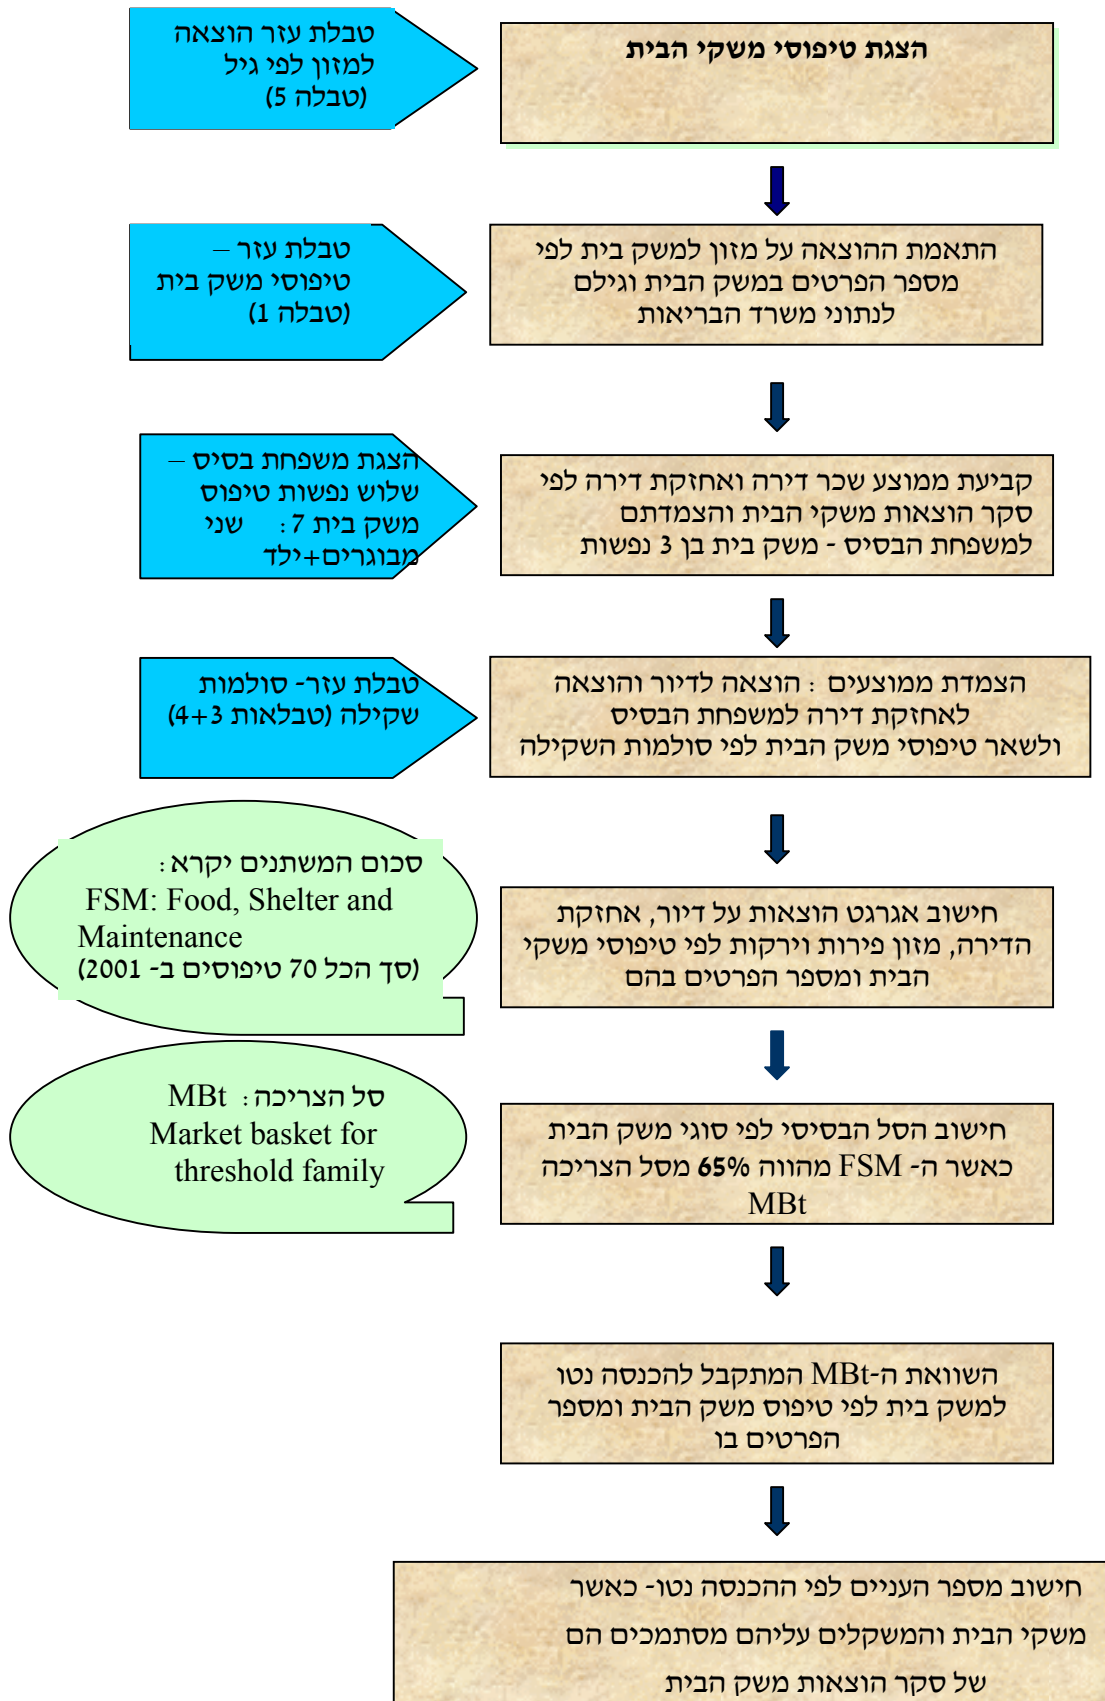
הצגת טיפוסי משקי הבית

טבלת עזר הוצאה למזון לפי גיל (טבלה 5)

התאמת ההוצאה על מזון למשק בית לפי מספר הפרטים במשק הבית וגילם לנתוני משרד הבריאות

טבלת עזר – טיפוסי משק בית (טבלה 1)

קביעת ממוצע שכר דירה ואחזקת דירה לפי סקר הוצאות משקי הבית והצמדתם למשפחת הבסיס - משק בית בן 3 נפשות

הצגת משפחת בסיס – שלוש נפשות טיפוס משק בית 7: שני מבוגרים+ילד

הצמדת ממוצעים: הוצאה לדיור והוצאה לאחזקת דירה למשפחת הבסיס ולשאר טיפוסי משק הבית לפי סולמות השקילה

טבלת עזר- סולמות שקילה (טבלאות 3+4)

חישוב אגרגט הוצאות על דיור, אחזקת הדירה, מזון פירות וירקות לפי טיפוסי משקי הבית ומספר הפרטים בהם

סכום המשתנים יקרא:
FSM: Food, Shelter and Maintenance
(סך הכל 70 טיפוסים ב- 2001)

חישוב הסל הבסיסי לפי סוגי משק הבית כאשר ה- FSM מהווה 65% מסל הצריכה MBt

סל הצריכה: MBt
Market basket for threshold family

השוואת ה-MBt המתקבל להכנסה נטו למשק בית לפי טיפוס משק הבית ומספר הפרטים בו

חישוב מספר העניים לפי ההכנסה נטו- כאשר משקי הבית והמשקלים עליהם מסתמכים הם של סקר הוצאות משק הבית